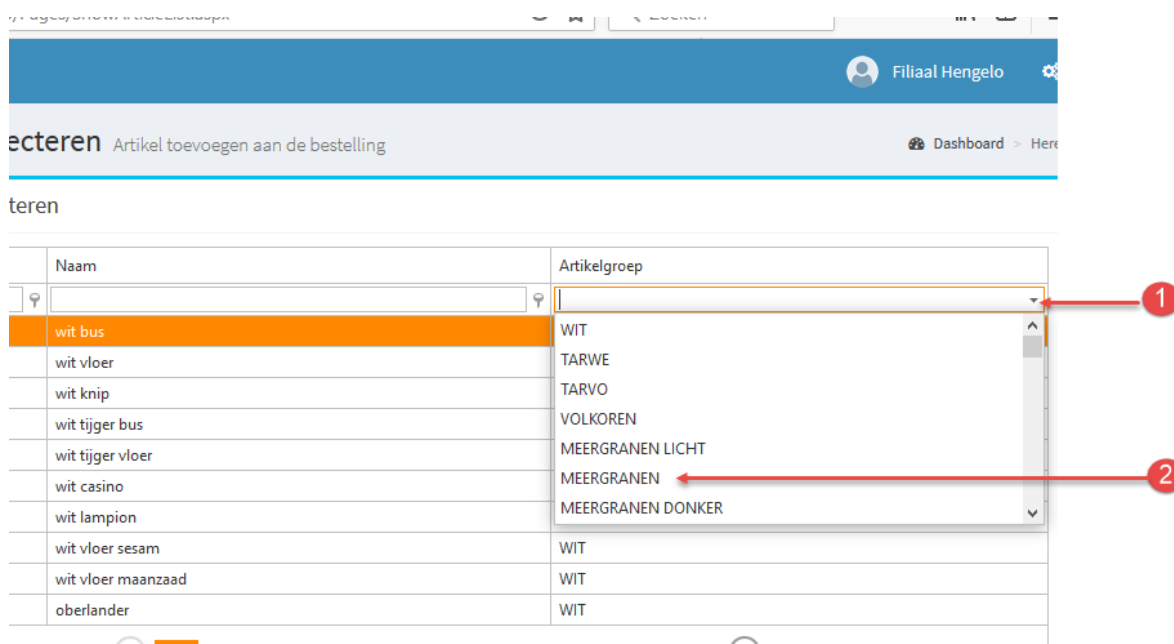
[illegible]/Pages/ShowArticleList.aspx

Zoeken

Filiaal Hengelo

ecteren Artikel toevoegen aan de bestelling

Dashboard > Here

teren

| Naam | Artikelgroep |
|---|---|
| | |
| wit bus | |
| wit vloer | |
| wit knip | |
| wit tijger bus | |
| wit tijger vloer | |
| wit casino | |
| wit lampion | |
| wit vloer sesam | WIT |
| wit vloer maanzaad | WIT |
| oberlander | WIT |

WIT
TARWE
TARVO
VOLKOREN
MEERGRANEN LICHT
MEERGRANEN
MEERGRANEN DONKER

1

2